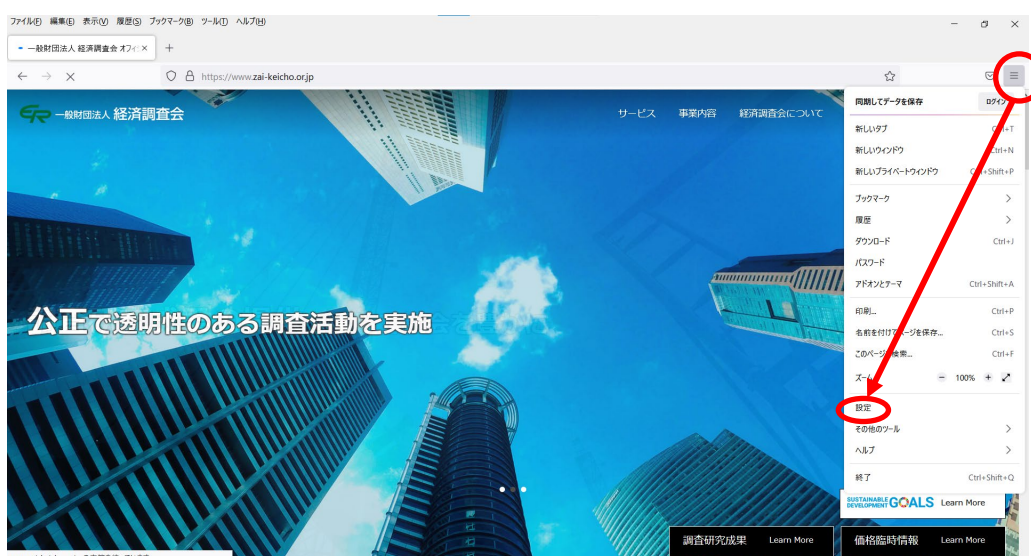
ファイル(F) 編集(E) 表示(V) 履歴(S) ブックマーク(B) ツール(T) ヘルプ(H)

一般財団法人 経済調査会 オフィ ×

https://www.zai-keicho.or.jp

一般財団法人 経済調査会

サービス 事業内容 経済調査会について

公正で透明性のある調査活動を実施

同期してデータを保存 ログイン
新しいタブ Ctrl+T
新しいウィンドウ Ctrl+N
新しいプライベートウィンドウ Ctrl+Shift+P
ブックマーク
履歴
ダウンロード Ctrl+J
パスワード
アドオンとテーマ Ctrl+Shift+A
印刷... Ctrl+P
名前を付けてページを保存... Ctrl+S
このページを検索... Ctrl+F
ズーム − 100% +
設定
その他のツール
ヘルプ
終了 Ctrl+Shift+Q

SUSTAINABLE DEVELOPMENT GOALS Learn More

調査研究成果 Learn More

価格臨時情報 Learn More